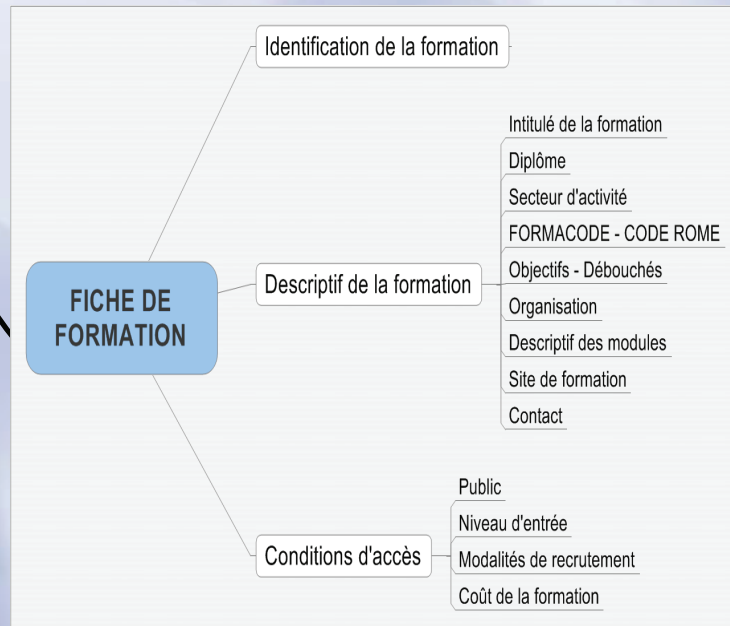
FICHE DE FORMATION

Identification de la formation

Descriptif de la formation

Intitulé de la formation
Diplôme
Secteur d'activité
FORMACODE - CODE ROME
Objectifs - Débouchés
Organisation
Descriptif des modules
Site de formation
Contact

Conditions d'accès

Public
Niveau d'entrée
Modalités de recrutement
Coût de la formation